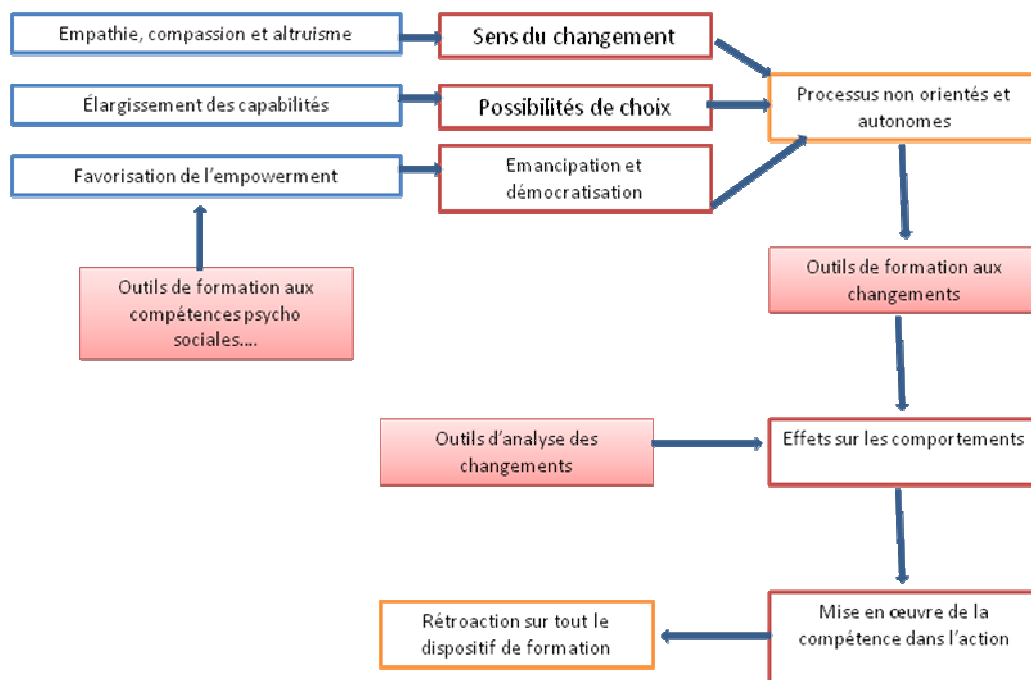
Empathie, compassion et altruisme

Sens du changement

Élargissement des capabilités

Possibilités de choix

Processus non orientés et autonomes

Favorisation de l'empowerment

Emancipation et démocratisation

Outils de formation aux compétences psycho sociales....

Outils de formation aux changements

Outils d'analyse des changements

Effets sur les comportements

Rétroaction sur tout le dispositif de formation

Mise en œuvre de la compétence dans l'action